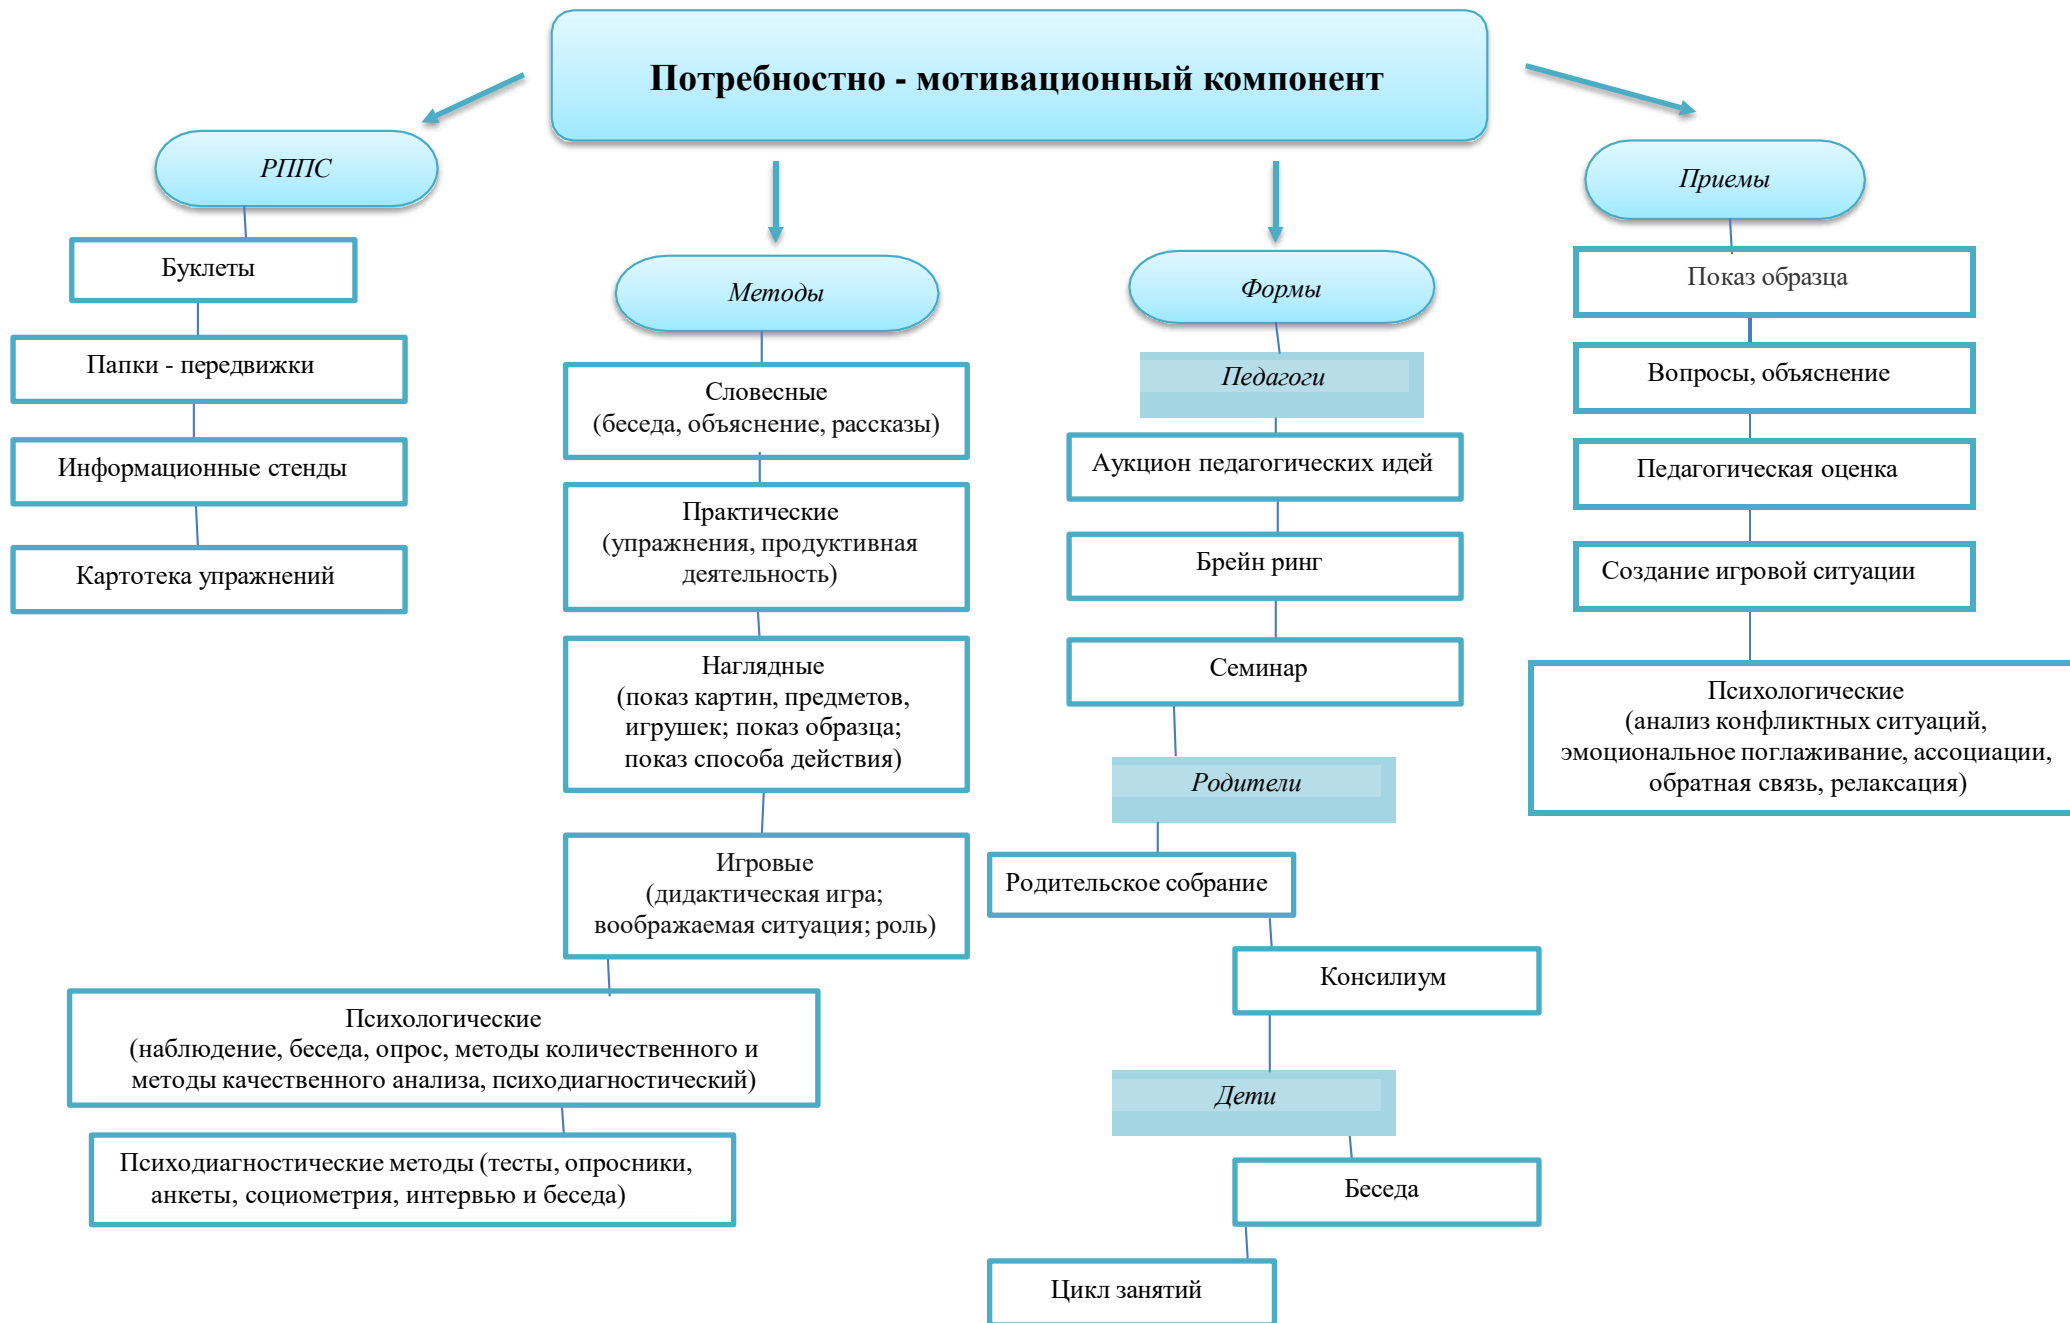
Потребностно - мотивационный компонент

РППС

Буклеты

Папки - передвижки

Информационные стенды

Картотека упражнений

Методы

Словесные (беседа, объяснение, рассказы)

Практические (упражнения, продуктивная деятельность)

Наглядные (показ картин, предметов, игрушек; показ образца; показ способа действия)

Игровые (дидактическая игра; воображаемая ситуация; роль)

Психологические (наблюдение, беседа, опрос, методы количественного и методы качественного анализа, психодиагностический)

Психодиагностические методы (тесты, опросники, анкеты, социометрия, интервью и беседа)

Формы

Педагоги

Аукцион педагогических идей

Брейн ринг

Семинар

Родители

Родительское собрание

Консилиум

Дети

Беседа

Цикл занятий

Приемы

Показ образца

Вопросы, объяснение

Педагогическая оценка

Создание игровой ситуации

Психологические (анализ конфликтных ситуаций, эмоциональное поглаживание, ассоциации, обратная связь, релаксация)